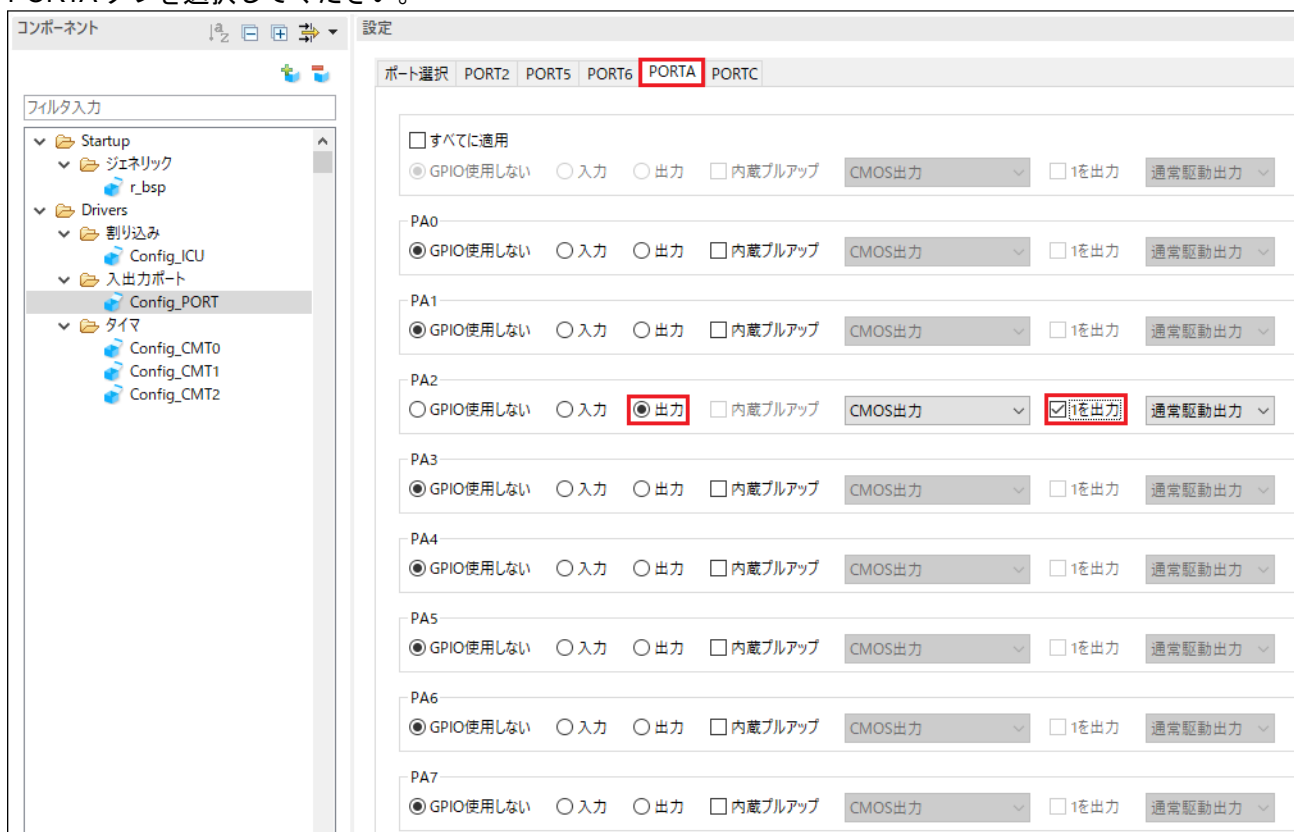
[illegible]

コンポーネント

フィルタ入力

Startup
ジェネリック
r_bsp
Drivers
割り込み
Config_ICU
入出力ポート
Config_PORT
タイマ
Config_CMT0
Config_CMT1
Config_CMT2

設定

ポート選択 PORT2 PORT5 PORT6 PORTA PORTC

すべてに適用
GPIO使用しない 入力 出力 内蔵プルアップ CMOS出力 1を出力 通常駆動出力

PA0
GPIO使用しない 入力 出力 内蔵プルアップ CMOS出力 1を出力 通常駆動出力

PA1
GPIO使用しない 入力 出力 内蔵プルアップ CMOS出力 1を出力 通常駆動出力

PA2
GPIO使用しない 入力 出力 内蔵プルアップ CMOS出力 1を出力 通常駆動出力

PA3
GPIO使用しない 入力 出力 内蔵プルアップ CMOS出力 1を出力 通常駆動出力

PA4
GPIO使用しない 入力 出力 内蔵プルアップ CMOS出力 1を出力 通常駆動出力

PA5
GPIO使用しない 入力 出力 内蔵プルアップ CMOS出力 1を出力 通常駆動出力

PA6
GPIO使用しない 入力 出力 内蔵プルアップ CMOS出力 1を出力 通常駆動出力

PA7
GPIO使用しない 入力 出力 内蔵プルアップ CMOS出力 1を出力 通常駆動出力